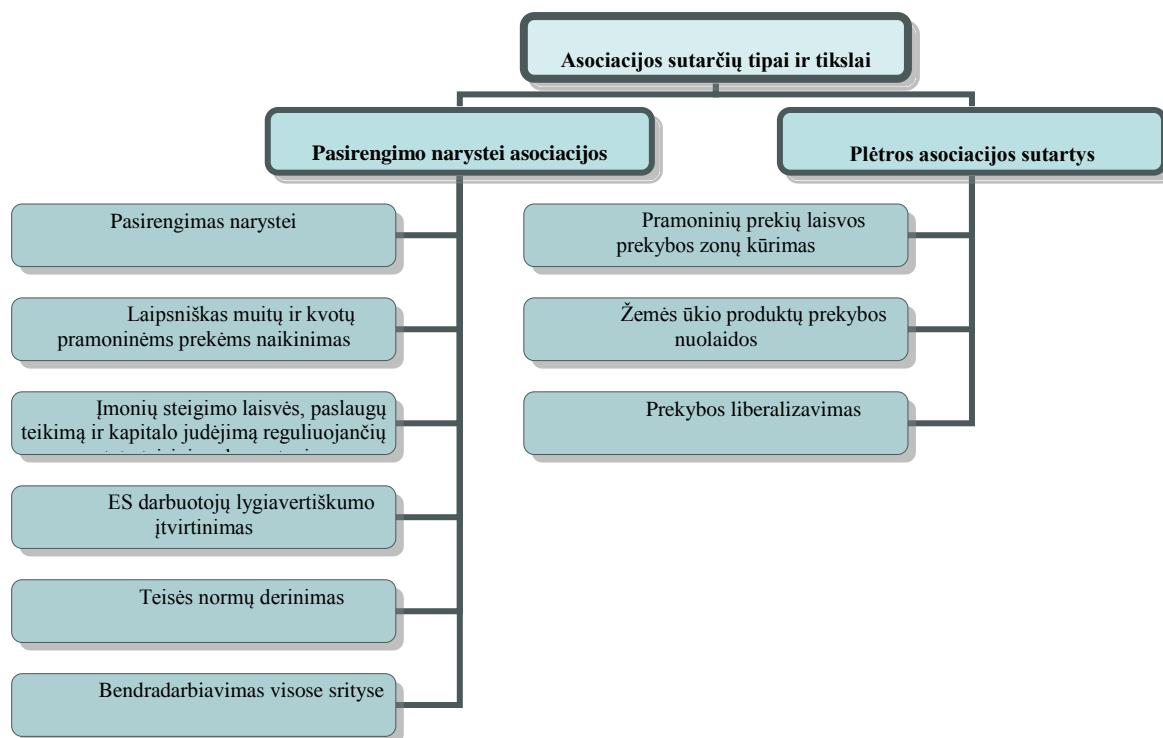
Asociacijos sutarčių tipai ir tikslai

Pasirengimo narystei asociacijos

Plėtros asociacijos sutartys

Pasirengimas narystei

Laipsniškas muitų ir kvotų pramoninėms prekėms naikinimas

Įmonių steigimo laisvės, paslaugų teikimą ir kapitalo judėjimą reguliuojančių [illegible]

ES darbuotojų lygiavertiškumo įtvirtinimas

Teisės normų derinimas

Bendradarbiavimas visose srityse

Pramoninių prekių laisvos prekybos zonų kūrimas

Žemės ūkio produktų prekybos nuolaidos

Prekybos liberalizavimas